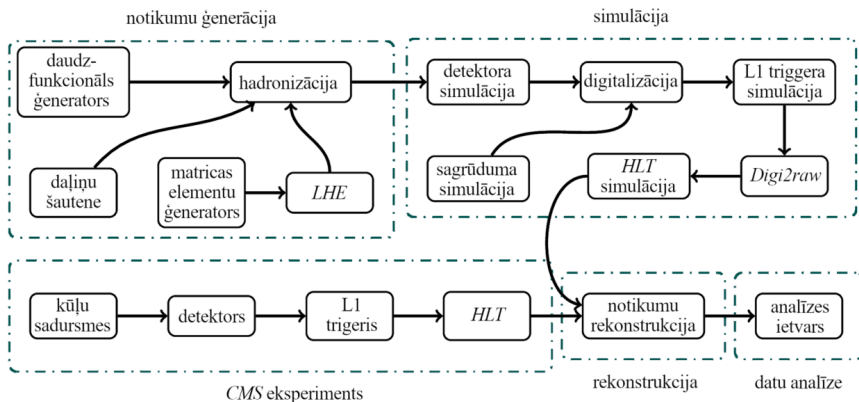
notikumu ģenerācija

daudz-funkcionāls ģenerators

hadronizācija

daļiņu šautene

matricas elementu ģenerators

*LHE*

simulācija

detektora simulācija

digitalizācija

L1 triggera simulācija

sagrūduma simulācija

*HLT* simulācija

*Digi2raw*

kūļu sadursmes

detektors

L1 trigeris

*HLT*

notikumu rekonstrukcija

analīzes ietvars

*CMS* eksperiments

rekonstrukcija

datu analīze